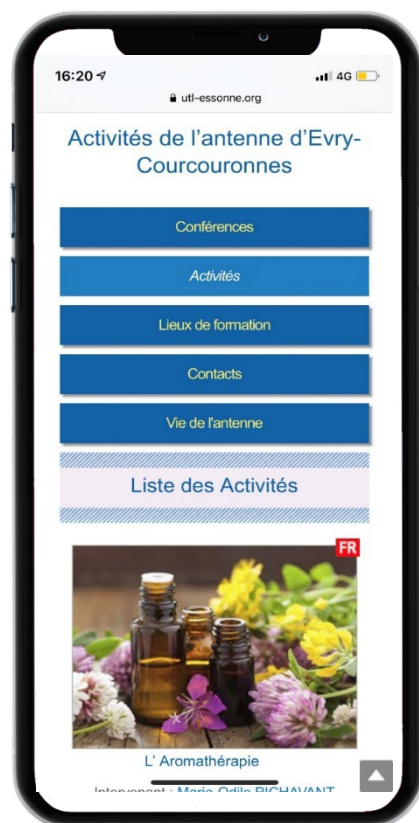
16:20
4G
utl-essonne.org

Activités de l'antenne d'Evry-Courcouronnes

Conférences

Activités

Lieux de formation

Contacts

Vie de l'antenne

Liste des Activités

FR

L' Aromathérapie

Intervenant : Marie-Odile RICHAVANT